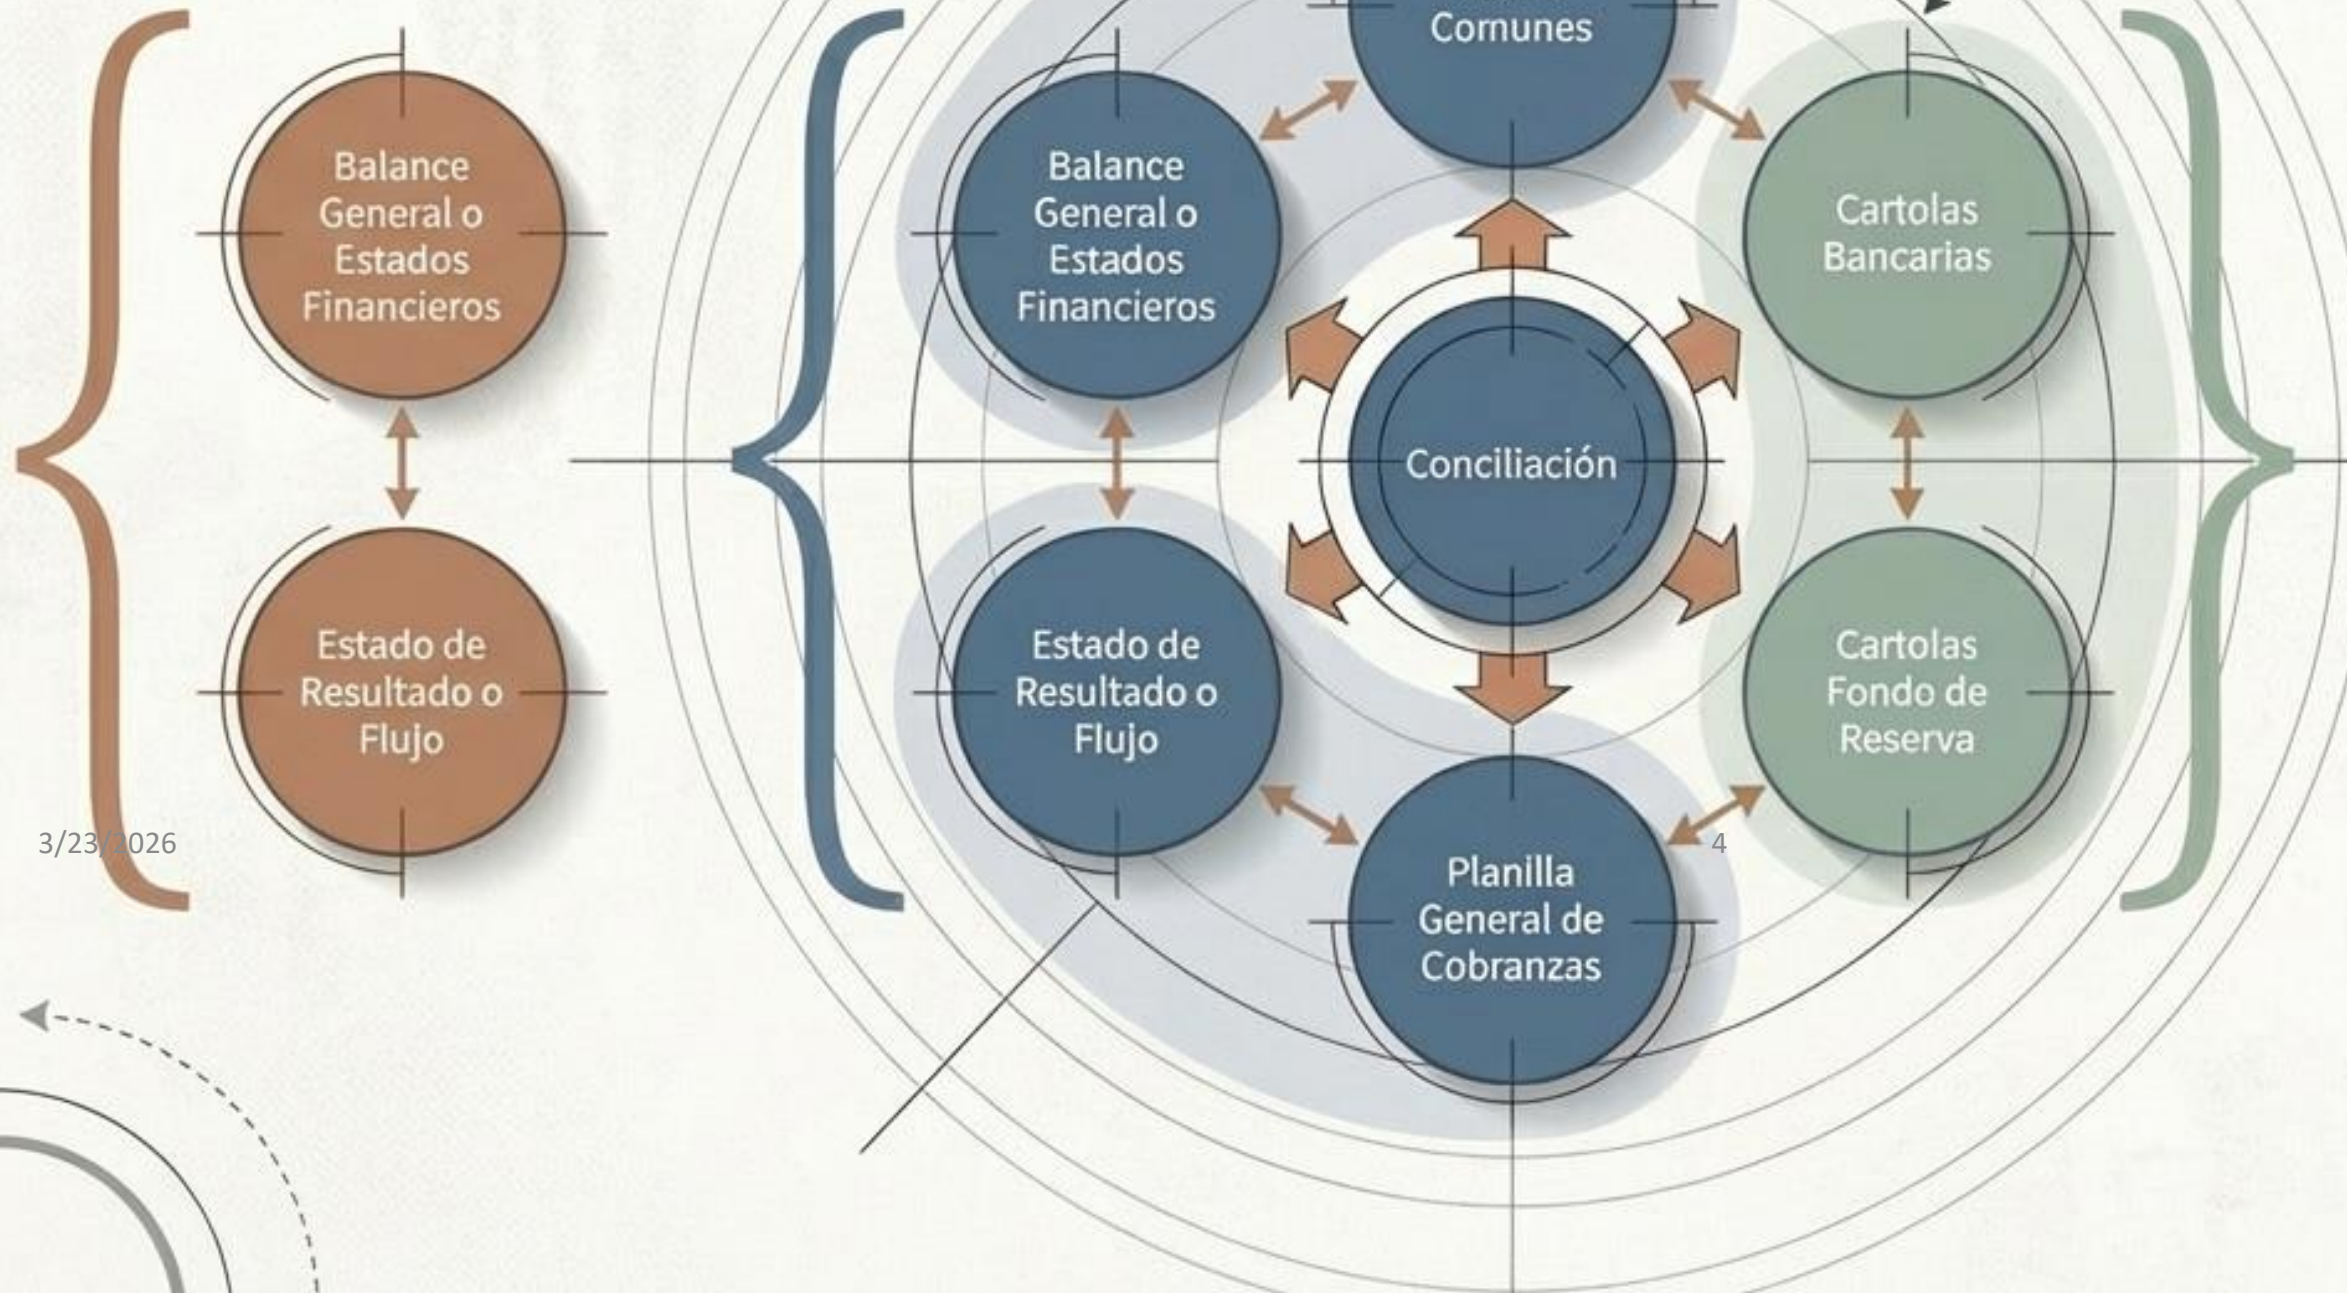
Balance General o Estados Financieros

Estado de Resultado o Flujo

3/23/2026

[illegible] Comunes

Balance General o Estados Financieros

Cartolas Bancarias

Conciliación

Estado de Resultado o Flujo

Cartolas Fondo de Reserva

Planilla General de Cobranzas

4